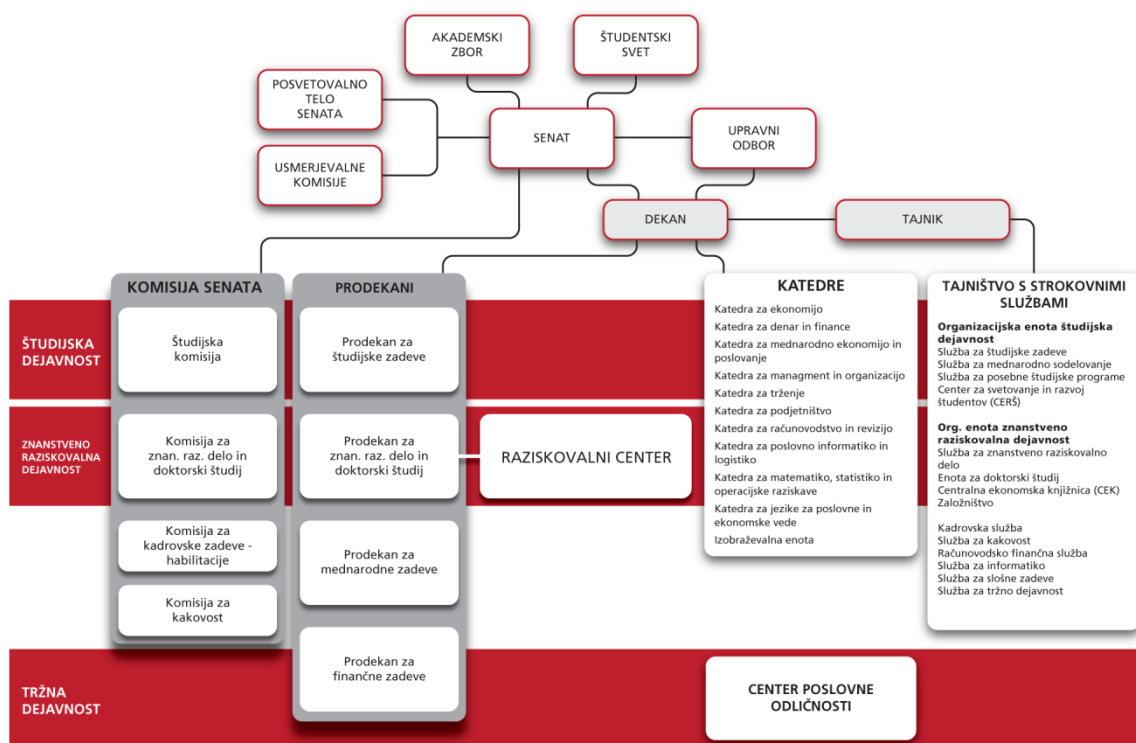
AKADEMSKI ZBOR

ŠTUDENTSKI SVET

POSVETOVALNO TELO SENATA

SENAT

UPRAVNI ODBOR

USMERJEVALNE KOMISIJE

DEKAN

TAJNIK

ŠTUDIJSKA DEJAVNOST

ZNANSTVENO RAZISKOVALNA DEJAVNOST

TRŽNA DEJAVNOST

KOMISIJA SENATA

Študijska komisija

Komisija za znan. raz. delo in doktorski študij

Komisija za kadrovske zadeve - habilitacije

Komisija za kakovost

PRODEKANI

Prodekan za študijske zadeve

Prodekan za znan. raz. delo in doktorski študij

Prodekan za mednarodne zadeve

Prodekan za finančne zadeve

RAZISKOVALNI CENTER

KATEDRE

Katedra za ekonomijo
Katedra za denar in finance
Katedra za mednarodno ekonomijo in poslovanje
Katedra za managment in organizacijo
Katedra za trženje
Katedra za podjetništvo
Katedra za računovodstvo in revizijo
Katedra za poslovno informatiko in logistiko
Katedra za matematiko, statistiko in operacijske raziskave
Katedra za jezike za poslovne in ekonomske vede
Izobraževalna enota

TAJNIŠTVO S STROKOVNIMI SLUŽBAMI

Organizacijska enota študijska dejavnost
Služba za študijske zadeve
Služba za mednarodno sodelovanje
Služba za posebne študijske programe
Center za svetovanje in razvoj študentov (CERŠ)

Org. enota znanstveno raziskovalna dejavnost
Služba za znanstveno raziskovalno delo
Enota za doktorski študij
Centralna ekonomska knjižnica (CEK)
Založništvo

Kadrovska služba
Služba za kakovost
Računovodsko finančna služba
Služba za informatiko
Služba za slošne zadeve
Služba za tržno dejavnost

CENTER POSLOVNE ODLIČNOSTI